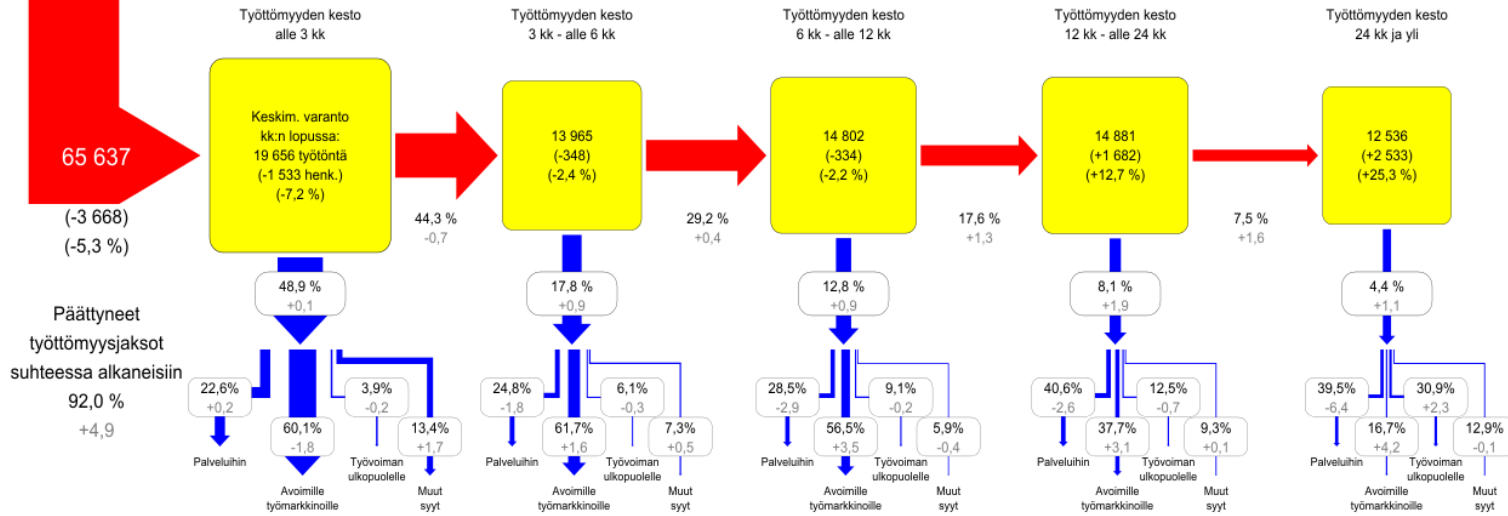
65 637

(-3 668)
(-5,3 %)

Päättyneet työttömyysjaksot suhteessa alkaneisiin
92,0 %
+4,9

Työttömyyden kesto
alle 3 kk

Keskim. varanto kk:n lopussa:
19 656 työtöntä
(-1 533 henk.)
(-7,2 %)

44,3 %
-0,7

48,9 %
+0,1

22,6%
+0,2
Palveluihin

60,1%
-1,8
Avoimille työmarkkinoille

3,9%
-0,2
Työvoiman ulkopuolelle

13,4%
+1,7
Muut syyt

Työttömyyden kesto
3 kk - alle 6 kk

13 965
(-348)
(-2,4 %)

29,2 %
+0,4

17,8 %
+0,9

24,8%
-1,8
Palveluihin

61,7%
+1,6
Avoimille työmarkkinoille

6,1%
-0,3
Työvoiman ulkopuolelle

7,3%
+0,5
Muut syyt

Työttömyyden kesto
6 kk - alle 12 kk

14 802
(-334)
(-2,2 %)

17,6 %
+1,3

12,8 %
+0,9

28,5%
-2,9
Palveluihin

56,5%
+3,5
Avoimille työmarkkinoille

9,1%
-0,2
Työvoiman ulkopuolelle

5,9%
-0,4
Muut syyt

Työttömyyden kesto
12 kk - alle 24 kk

14 881
(+1 682)
(+12,7 %)

7,5 %
+1,6

8,1 %
+1,9

40,6%
-2,6
Palveluihin

37,7%
+3,1
Avoimille työmarkkinoille

12,5%
-0,7
Työvoiman ulkopuolelle

9,3%
+0,1
Muut syyt

Työttömyyden kesto
24 kk ja yli

12 536
(+2 533)
(+25,3 %)

4,4 %
+1,1

39,5%
-6,4
Palveluihin

16,7%
+4,2
Avoimille työmarkkinoille

30,9%
+2,3
Työvoiman ulkopuolelle

12,9%
-0,1
Muut syyt